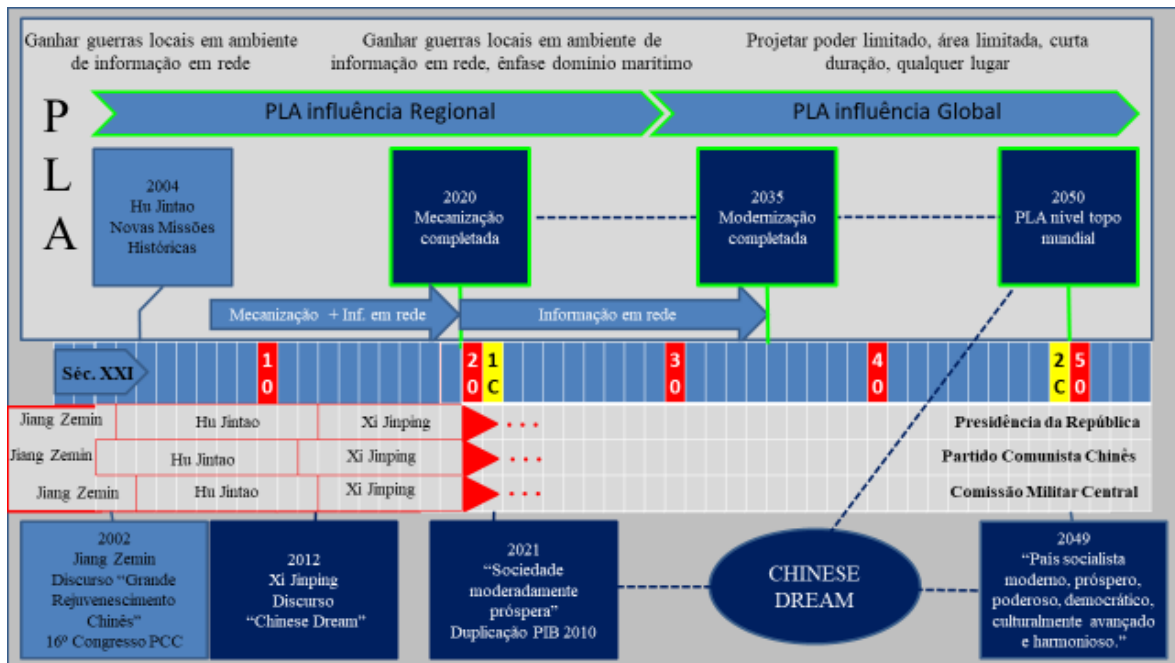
Ganhar guerras locais em ambiente de informação em rede

Ganhar guerras locais em ambiente de informação em rede, ênfase domínio marítimo

Projetar poder limitado, área limitada, curta duração, qualquer lugar

P L A

PLA influência Regional

PLA influência Global

2004 Hu Jintao Novas Missões Históricas

2020 Mecanização completada

2035 Modernização completada

2050 PLA nível topo mundial

Mecanização + Inf. em rede

Informação em rede

Séc. XXI

10

20 1C

30

40

2C 50

| Jiang Zemin | Hu Jintao | Xi Jinping | ... | Presidência da República |
|---|---|---|---|---|
| Jiang Zemin | Hu Jintao | Xi Jinping | ... | Partido Comunista Chinês |
| Jiang Zemin | Hu Jintao | Xi Jinping | ... | Comissão Militar Central |

2002 Jiang Zemin Discurso "Grande Rejuvenescimento Chinês" 16º Congresso PCC

2012 Xi Jinping Discurso "Chinese Dream"

2021 "Sociedade moderadamente próspera" Duplicação PIB 2010

CHINESE DREAM

2049 "País socialista moderno, próspero, poderoso, democrático, culturalmente avançado e harmonioso."